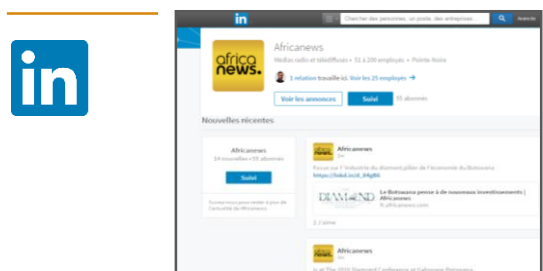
in

in

Chercher des personnes, un poste, des entreprises...

Accueil

africa news.

Africanews

Médias radio et télédiffusés · 51 à 200 employés · Pointe-Noire

1 relation travaille ici. Voir les 25 employés

Voir les annonces

Suivi

55 abonnés

Nouvelles récentes

Africanews

34 nouvelles · 55 abonnés

Suivi

Africanews

Focus sur l'industrie du diamant, pilier de l'économie du Botswana https://lnkd.in/d_84gB6

DIAMOND

Le Botswana pense à de nouveaux investissements | Africanews

fr.africanews.com

Africanews

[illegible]